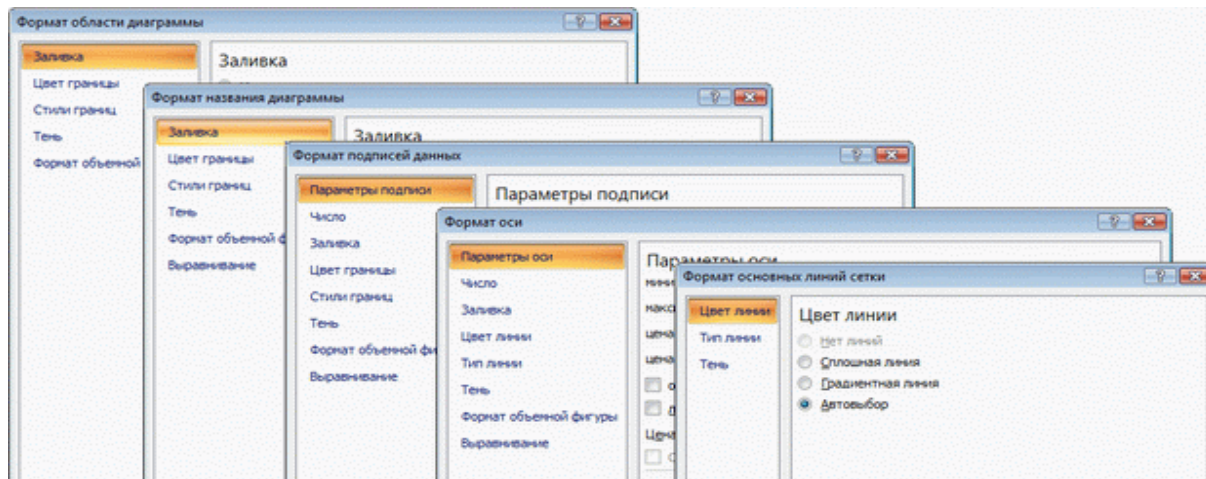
Формат области диаграммы
?
Заливка
Цвет границы
Стили границ
Тень
Формат объемной
Заливка

Формат названия диаграммы
?
Заливка
Цвет границы
Стили границ
Тень
Формат объемной ф
Выравнивание
Заливка

Формат подписей данных
?
Параметры подписи
Число
Заливка
Цвет границы
Стили границ
Тень
Формат объемной фи
Выравнивание
Параметры подписи

Формат оси
?
Параметры оси
Число
Заливка
Цвет линии
Тип линии
Тень
Формат объемной фигуры
Выравнивание
Параметры оси
мини
макс
цена
цена
о
д
Цена

Формат основных линий сетки
?
Цвет линии
Тип линии
Тень
Цвет линии
Нет линий
Сплошная линия
Градиентная линия
Автовыбор